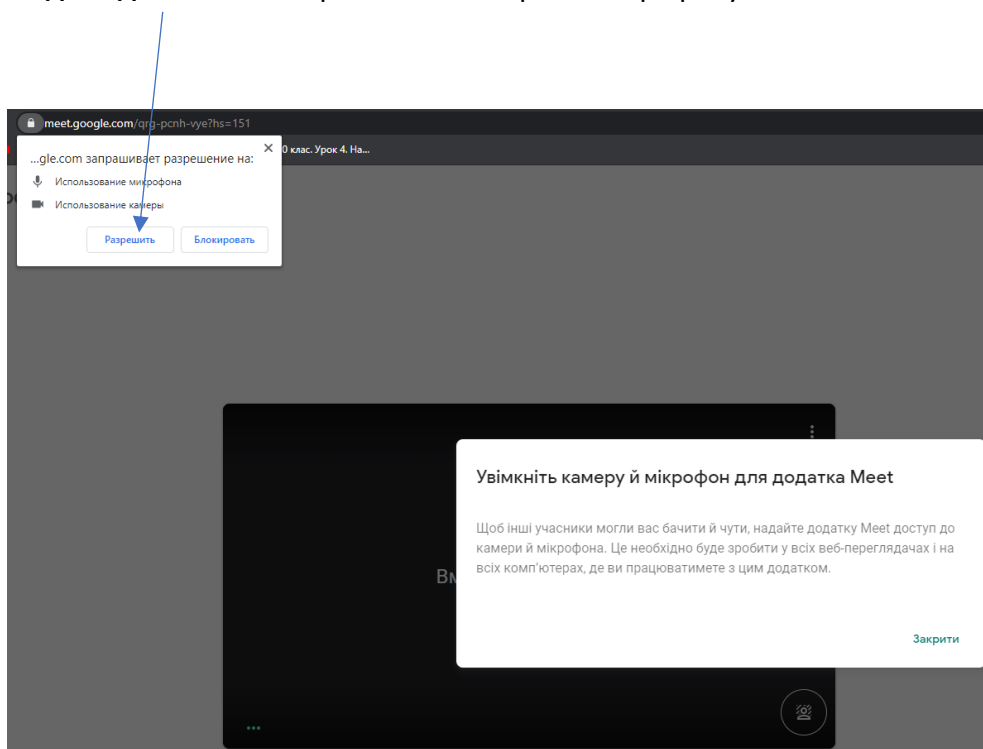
meet.google.com/qrg-pcnh-vye?hs=151

...gle.com запрашивает разрешение на:

Использование микрофона

Использование камеры

Разрешить

Блокировать

0 клас. Урок 4. На...

Увімкніть камеру й мікрофон для додатка Meet

Щоб інші учасники могли вас бачити й чути, надайте додатку Meet доступ до камери й мікрофона. Це необхідно буде зробити у всіх веб-переглядачах і на всіх комп'ютерах, де ви працюватимете з цим додатком.

Закрити

Вм